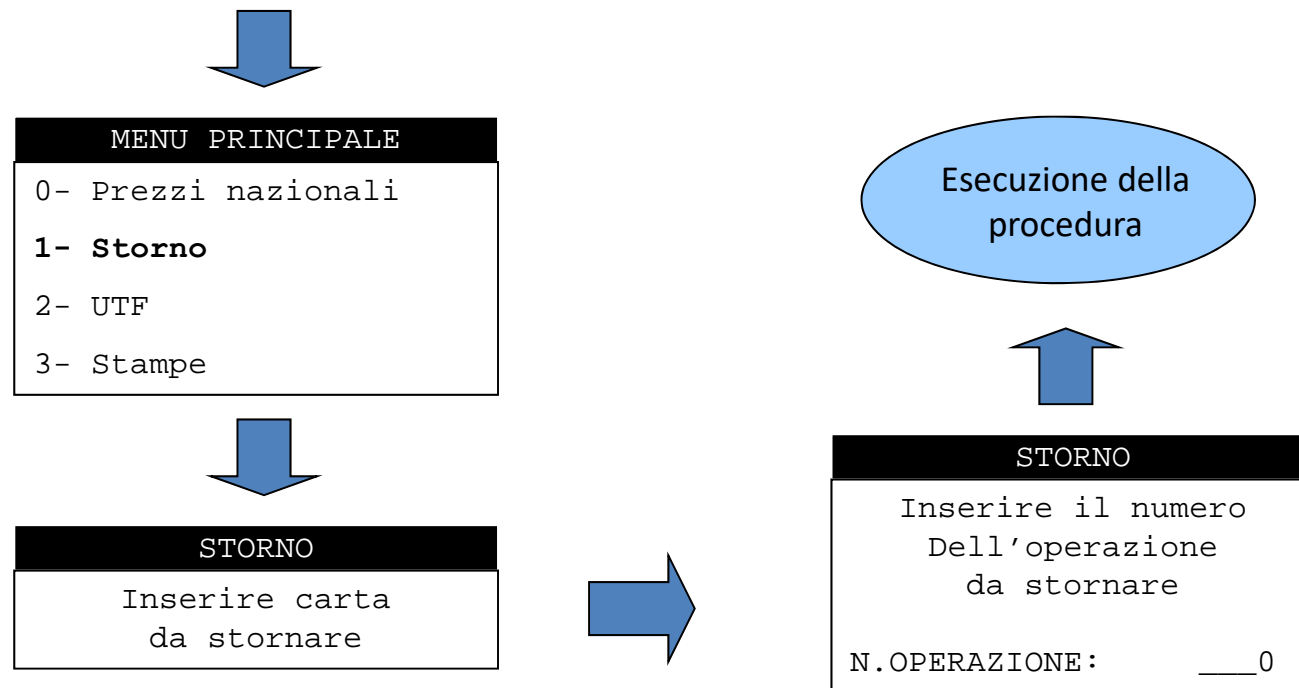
MENU PRINCIPALE

0- Prezzi nazionali

**1- Storno**

2- UTF

3- Stampe

STORNO

Inserire carta da stornare

STORNO

Inserire il numero Dell’operazione da stornare

N.OPERAZIONE: ___0

Esecuzione della procedura